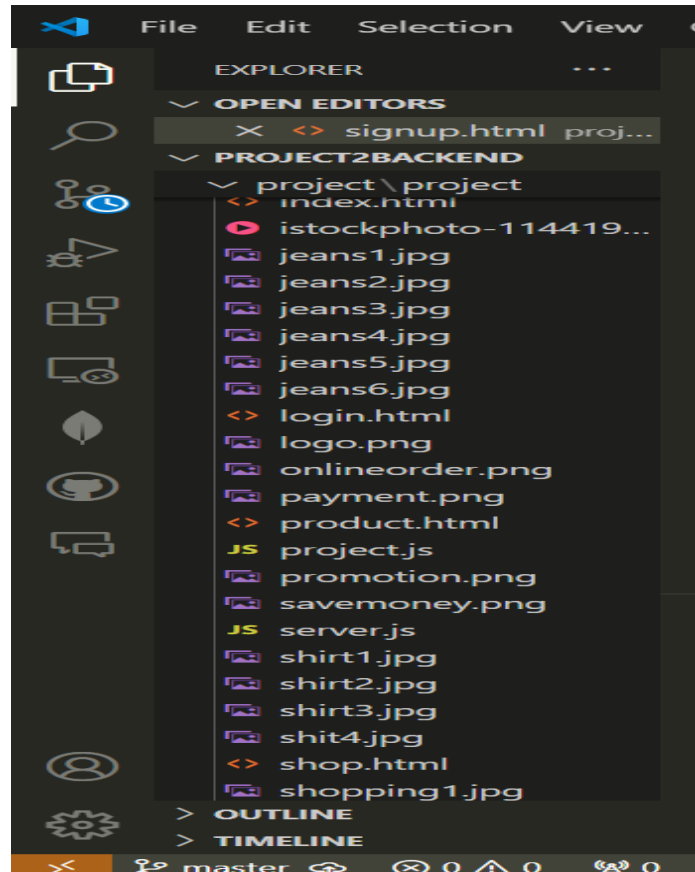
File Edit Selection View

EXPLORER ···

OPEN EDITORS

× <> signup.html proj...

PROJECT2BACKEND

project \ project

<> index.html

istockphoto-114419...

jeans1.jpg

jeans2.jpg

jeans3.jpg

jeans4.jpg

jeans5.jpg

jeans6.jpg

<> login.html

logo.png

onlineorder.png

payment.png

<> product.html

JS project.js

promotion.png

savemoney.png

JS server.js

shirt1.jpg

shirt2.jpg

shirt3.jpg

shit4.jpg

<> shop.html

shopping1.jpg

> OUTLINE

> TIMELINE

master ⊗ 0 ⚠ 0 0